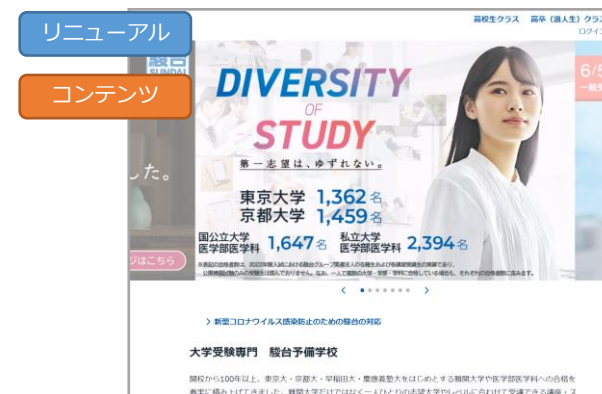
リニューアル

コンテンツ

高校生クラス　高卒（浪人生）クラ

ログイ

駿台
SUNDAI

DIVERSITY
OF
STUDY

第一志望は、ゆずれない。

東京大学 1,362名
京都大学 1,459名
国公立大学医学部医学科 1,647名
私立大学医学部医学科 2,394名

※表記の合格者数は、2022年度入試における駿台グループ講座受講者の合格者数であり、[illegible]

した。

ジはこちら

6/5
一般

> 新型コロナウイルス感染防止のための駿台の対応

大学受験専門　駿台予備学校

開校から100年以上、東京大・京都大・早稲田大・慶應義塾大をはじめとする難関大学や医学部医学科への合格を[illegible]